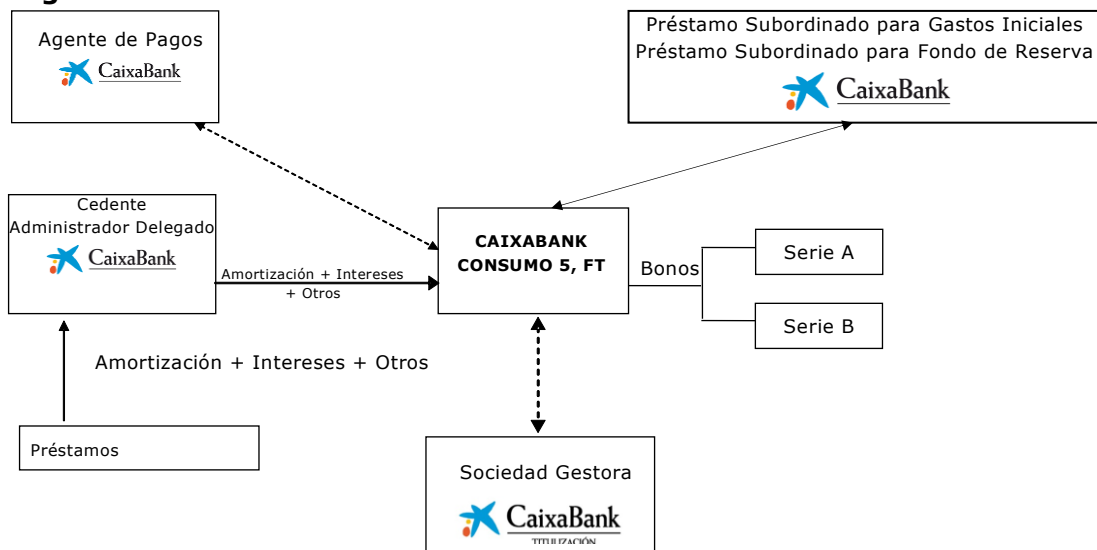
Agente de Pagos

CaixaBank

Préstamo Subordinado para Gastos Iniciales
Préstamo Subordinado para Fondo de Reserva

CaixaBank

Cedente
Administrador Delegado

CaixaBank

Amortización + Intereses + Otros

CAIXABANK CONSUMO 5, FT

Bonos

Serie A

Serie B

Amortización + Intereses + Otros

Préstamos

Sociedad Gestora

CaixaBank
TITULIZACIÓN